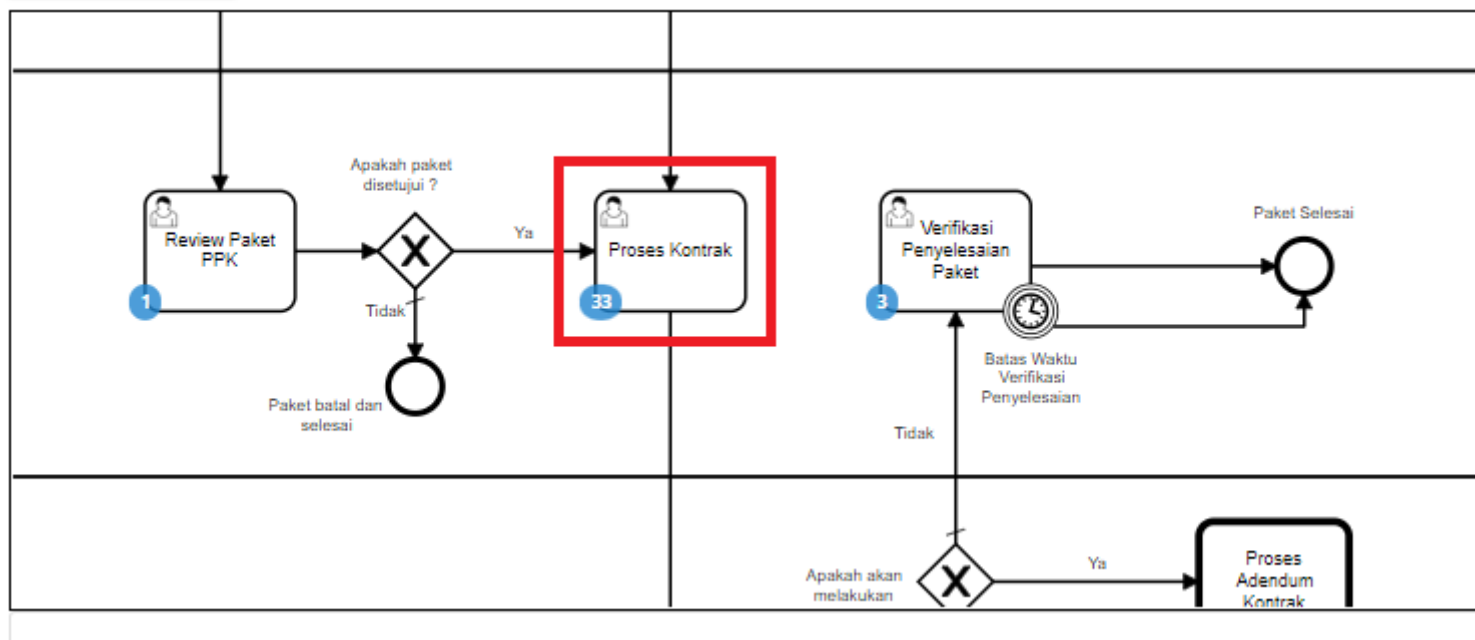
Review Paket PPK

1

Apakah paket disetujui ?

Ya

Tidak

Paket batal dan selesai

Proses Kontrak

33

Verifikasi Penyelesaian Paket

3

Paket Selesai

Batas Waktu Verifikasi Penyelesaian

Tidak

Apakah akan melakukan

Ya

Proses Adendum Kontrak